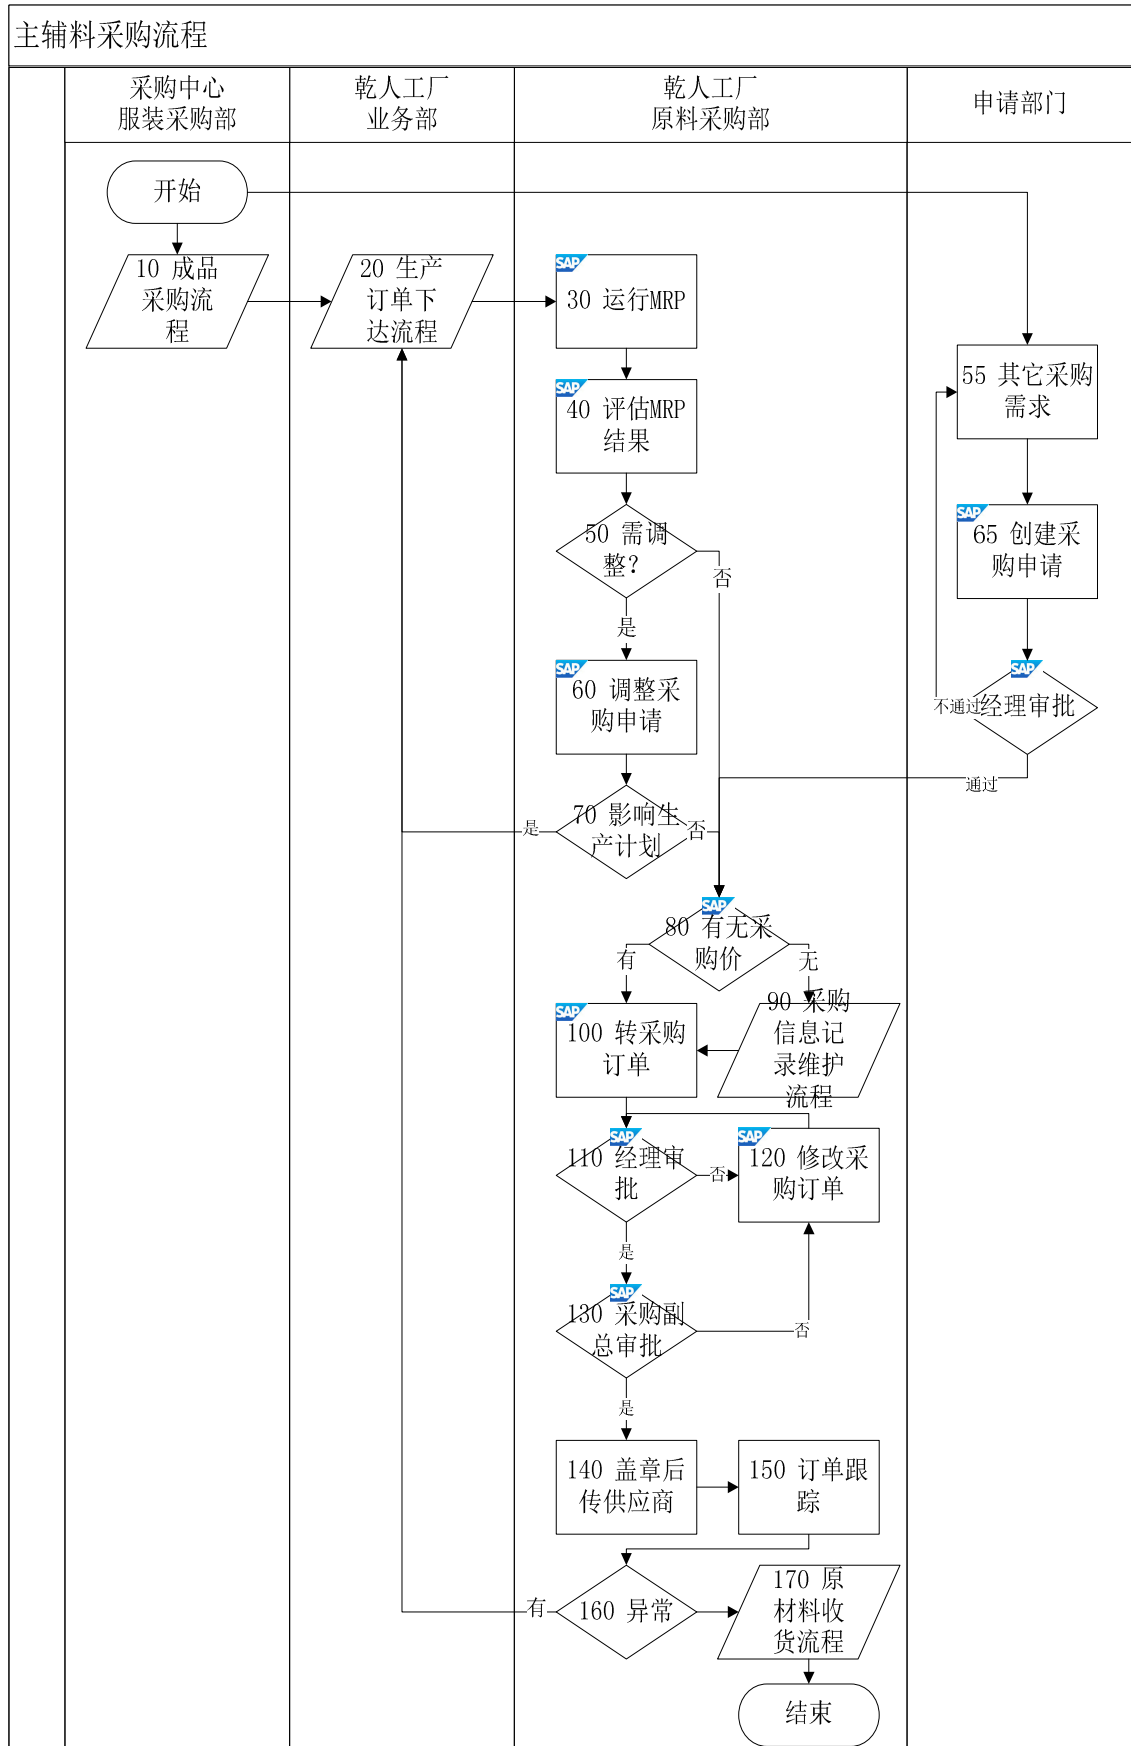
主辅料采购流程

| 采购中心服装采购部 | 乾人工厂业务部 | 乾人工厂原料采购部 | 申请部门 |
|---|---|---|---|

开始

10 成品采购流程

20 生产订单下达流程

SAP 30 运行MRP

SAP 40 评估MRP结果

50 需调整?

否

是

SAP 60 调整采购申请

70 影响生产计划

是

否

SAP 55 其它采购需求

SAP 65 创建采购申请

SAP 不通过经理审批

通过

SAP 80 有无采购价

有

无

SAP 100 转采购订单

90 采购信息记录维护流程

SAP 110 经理审批

否

SAP 120 修改采购订单

是

SAP 130 采购副总审批

否

是

140 盖章后传供应商

150 订单跟踪

有

160 异常

170 原材料收货流程

结束